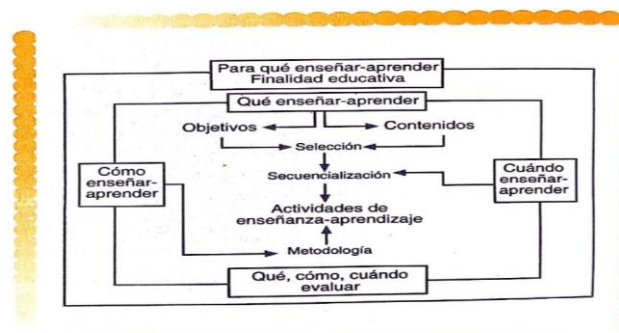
Para qué enseñar-aprender
Finalidad educativa

Qué enseñar-aprender

Objetivos

Contenidos

Selección

Cómo enseñar-aprender

Secuencialización

Cuándo enseñar-aprender

Actividades de enseñanza-aprendizaje

Metodología

Qué, cómo, cuándo evaluar